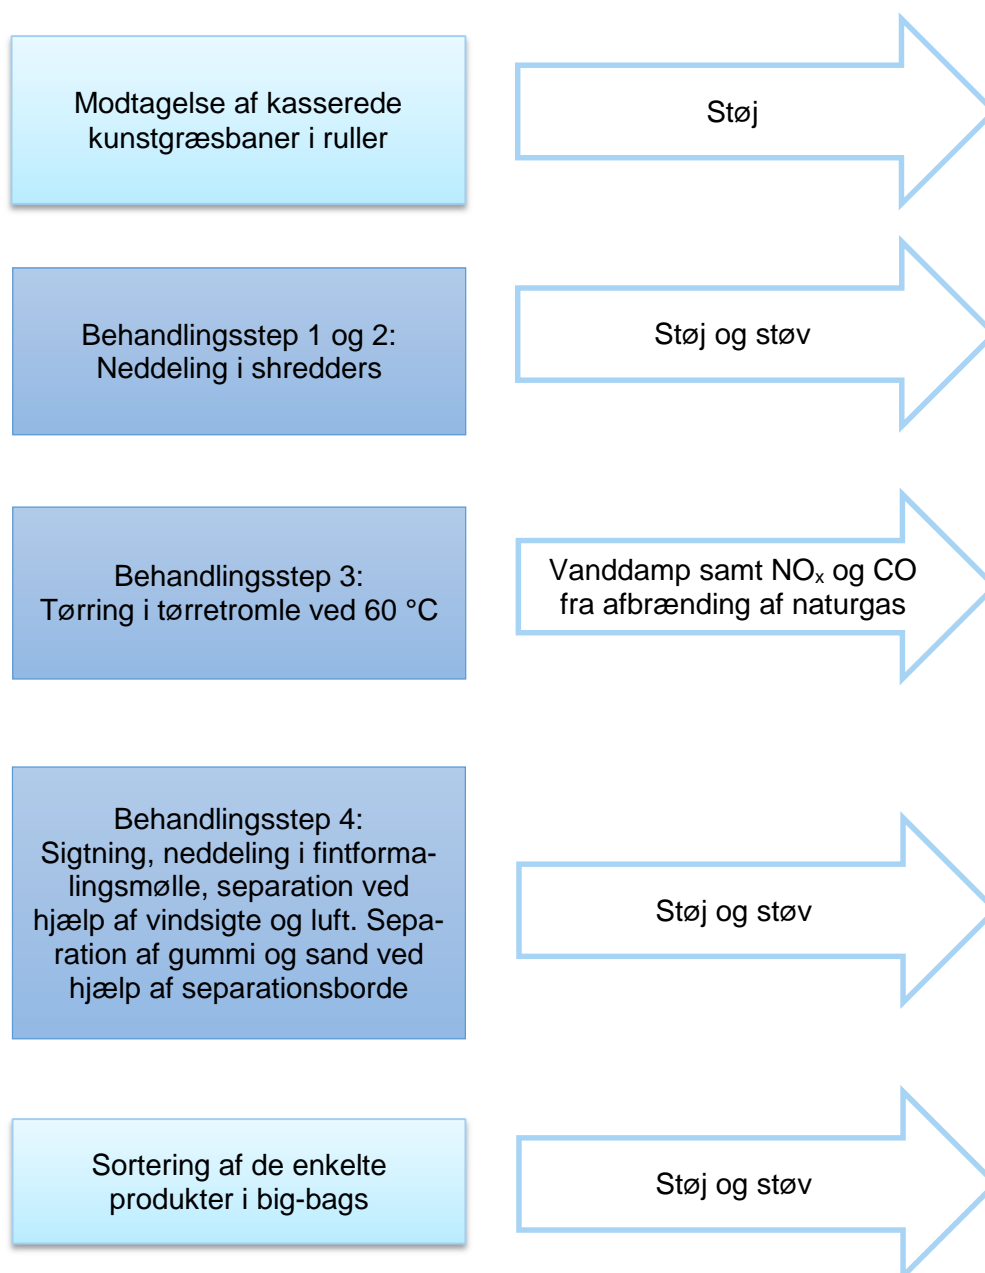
Modtagelse af kasserede kunstgræsbaner i ruller

Støj

Behandlingsstep 1 og 2: Neddeling i shredders

Støj og støv

Behandlingsstep 3: Tørring i tørretromle ved 60 °C

Vanddamp samt $NO_x$ og CO fra afbrænding af naturgas

Behandlingsstep 4: Sigtning, neddeling i fintformalingsmølle, separation ved hjælp af vindsigte og luft. Separation af gummi og sand ved hjælp af separationsborde

Støj og støv

Sortering af de enkelte produkter i big-bags

Støj og støv